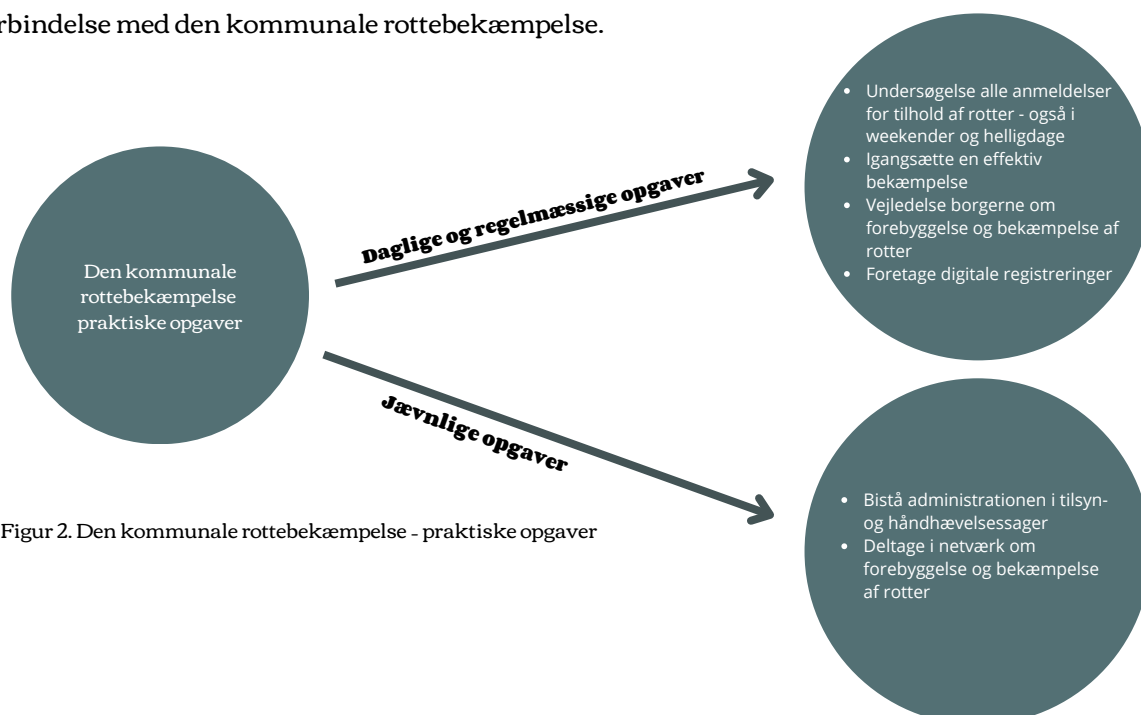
rbindelse med den kommunale rottebekæmpelse.

Den kommunale rottebekæmpelse praktiske opgaver

Daglige og regelmæssige opgaver

- Undersøgelse alle anmeldelser for tilhold af rotter - også i weekender og helligdage
- Igangsætte en effektiv bekæmpelse
- Vejledelse borgerne om forebyggelse og bekæmpelse af rotter
- Foretage digitale registreringer

Jævnlige opgaver

- Bistå administrationen i tilsyn- og håndhævelsessager
- Deltage i netværk om forebyggelse og bekæmpelse af rotter

Figur 2. Den kommunale rottebekæmpelse - praktiske opgaver